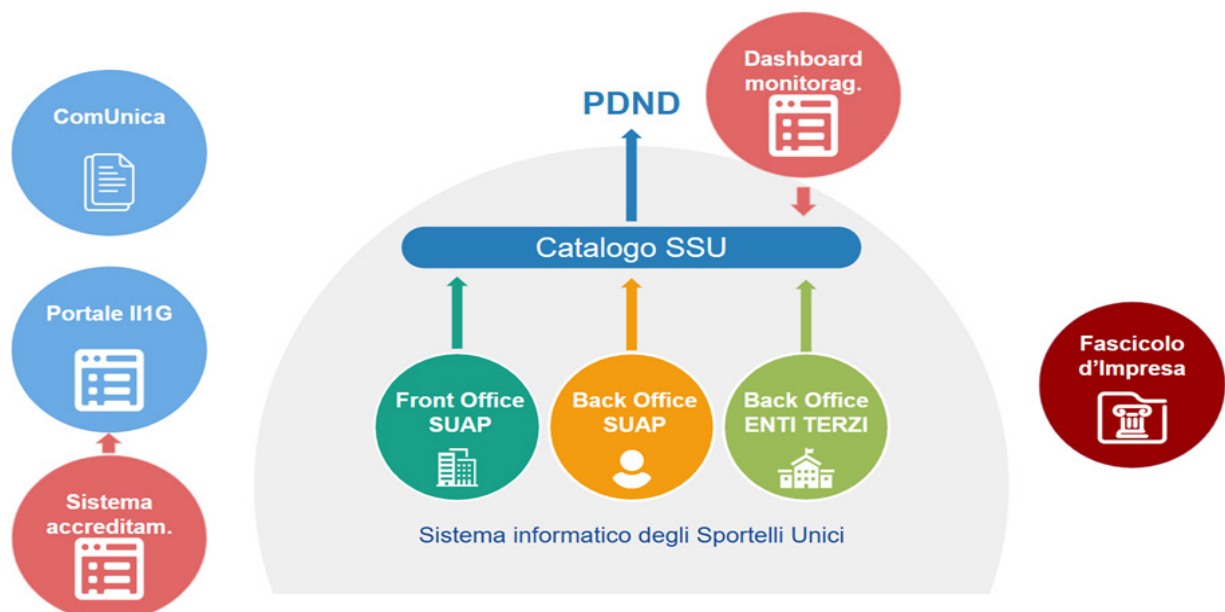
ComUnica

Portale II1G

Sistema accreditam.

PDND

Dashboard monitorag.

Catalogo SSU

Front Office SUAP

Back Office SUAP

Back Office ENTI TERZI

Sistema informatico degli Sportelli Unici

Fascicolo d'Impresa